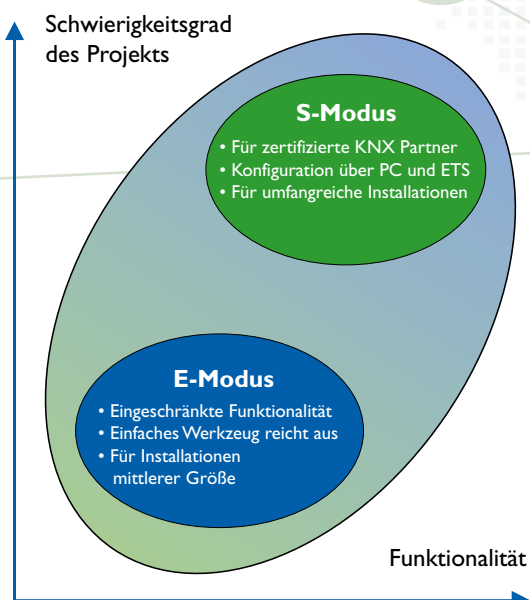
Schwierigkeitsgrad des Projekts

S-Modus
• Für zertifizierte KNX Partner
• Konfiguration über PC und ETS
• Für umfangreiche Installationen

E-Modus
• Eingeschränkte Funktionalität
• Einfaches Werkzeug reicht aus
• Für Installationen mittlerer Größe

Funktionalität